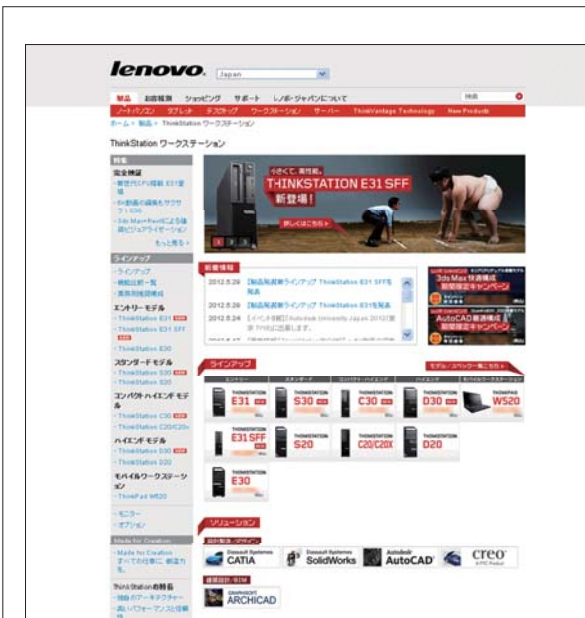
lenovo. Japan

製品 お客様 ショッピング サポート レノボ・ジャパンについて 検索

ノートパソコン タブレット デスクトップ ワークステーション サーバー ThinkVantage Technology New Products

ホーム > 製品 > ThinkStation ワークステーション

ThinkStation ワークステーション

特集

完全検証
- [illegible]
- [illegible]
- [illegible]

もっと見る >

ラインアップ
- ラインアップ
- 機能比較一覧
- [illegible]

エントリーモデル
- ThinkStation E31
- ThinkStation E31 SFF
- ThinkStation E30

スタンダードモデル
- ThinkStation S30
- ThinkStation S20

コンパクト ハイエンド モデル
- ThinkStation C30
- ThinkStation C20/C20x

ハイエンドモデル
- ThinkStation D30
- ThinkStation D20

モバイルワークステーション
- ThinkPad W520

- モニター
- オプション

Made for Creation
- Made for Creation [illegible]

ThinkStationの特長
- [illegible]
- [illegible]

小さくて、高性能。
THINKSTATION E31 SFF
新登場!
詳しくはこちら >

新着情報
2012.5.29 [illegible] ThinkStation E31 SFF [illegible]
2012.5.29 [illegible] ThinkStation E31 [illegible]
2012.5.24 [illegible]

3ds Max 快適構成 期間限定キャンペーン
AutoCAD 最適構成 期間限定キャンペーン

ラインアップ
モデル / スペック一覧はこちら >

エントリー スタンダード コンパクト ハイエンド ハイエンド モバイルワークステーション

THINKSTATION E31
THINKSTATION S30
THINKSTATION C30
THINKSTATION D30
THINKPAD W520
THINKSTATION E31 SFF
THINKSTATION S20
THINKSTATION C20/C20X
THINKSTATION D20
THINKSTATION E30

ソリューション

CATIA SolidWorks AutoCAD creo

ARCHICAD